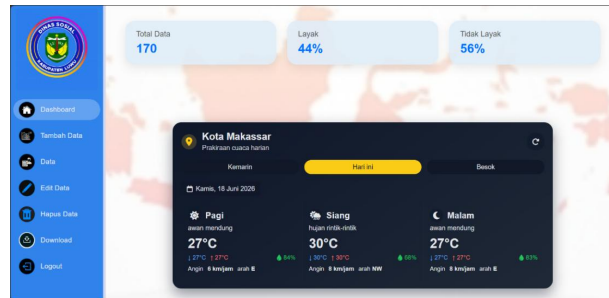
DINAS SOSIAL
KABUPATEN LUWU

Dashboard
Tambah Data
Data
Edit Data
Hapus Data
Download
Logout

Total Data
170

Layak
44%

Tidak Layak
56%

Kota Makassar
Prakiraan cuaca harian

Kemarin
Hari ini
Besok

Kamis, 18 Juni 2026

Pagi
awan mendung
27°C
↓ 27°C ↑ 27°C 84%
Angin 6 km/jam arah E

Siang
hujan rintik-rintik
30°C
↓ 30°C ↑ 30°C 58%
Angin 8 km/jam arah NW

Malam
awan mendung
27°C
↓ 27°C ↑ 27°C 83%
Angin 8 km/jam arah E